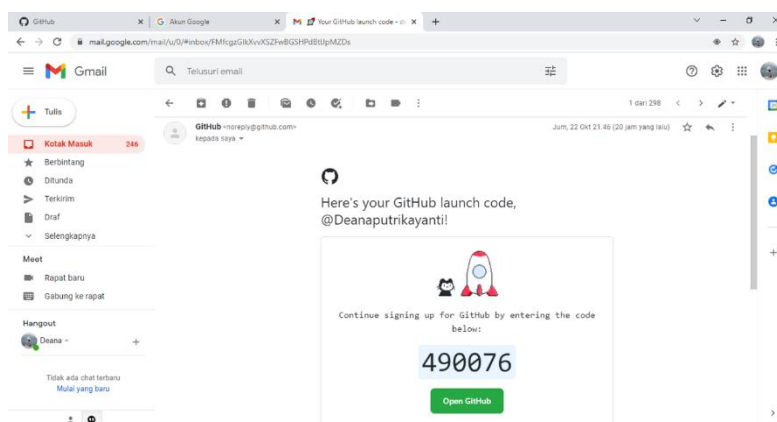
GitHub
Akun Google
Your GitHub launch code - d
mail.google.com/mail/u/0/#inbox/FMfcgzGlkXvvXSZFwBGSHPdBtlJpMZDs

Gmail
Telusuri email

Tulis
Kotak Masuk 246
Berbintang
Ditunda
Terkirim
Draf
Selengkapnya

Meet
Rapat baru
Gabung ke rapat

Hangout
Deana

Tidak ada chat terbaru
Mulai yang baru

1 dari 298

GitHub <noreply@github.com>
kepada saya
Jum, 22 Okt 21.46 (20 jam yang lalu)

Here's your GitHub launch code, @Deanaputrikayanti!

Continue signing up for GitHub by entering the code below:

490076

Open GitHub